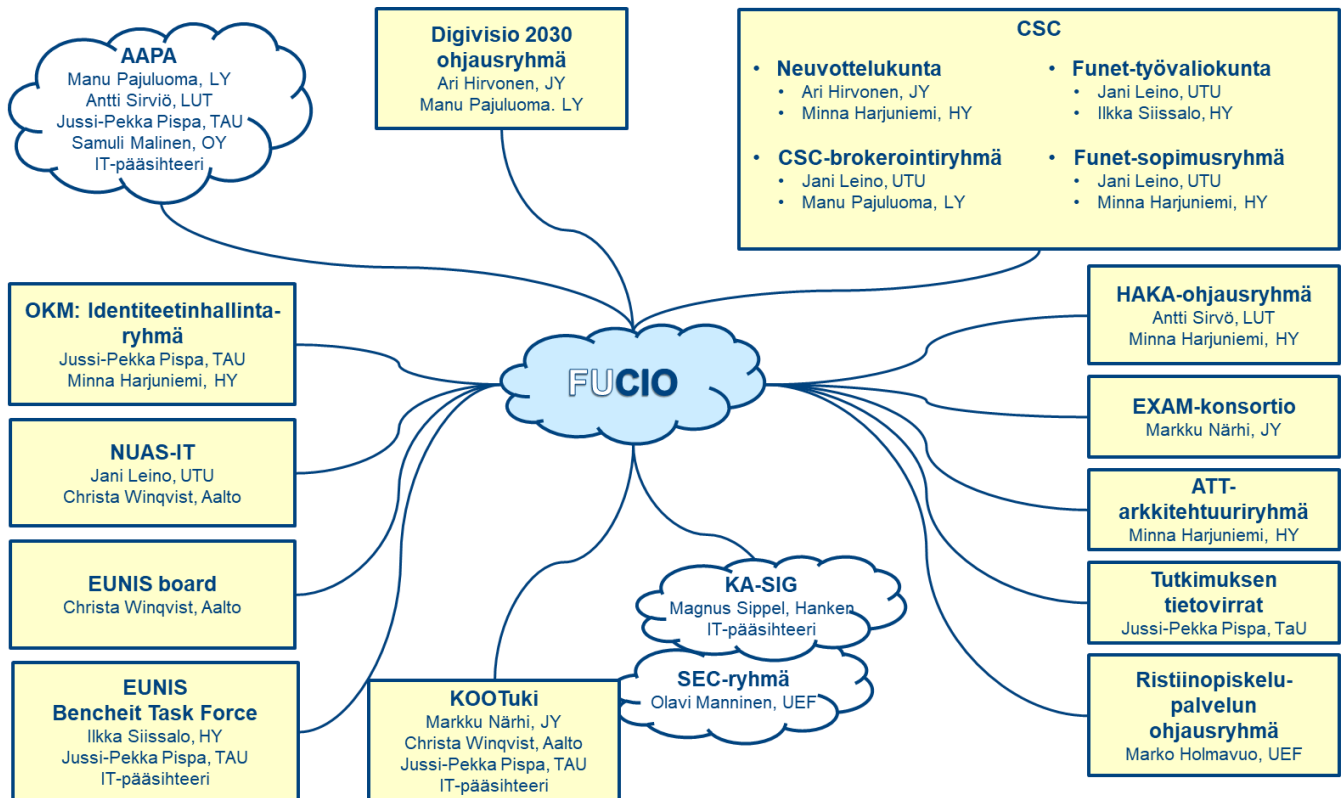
AAPA
Manu Pajuluoma, LY
Antti Sirviö, LUT
Jussi-Pekka Pispa, TAU
Samuli Malinen, OY
IT-pääsihteeri

Digivisio 2030 ohjausryhmä
Ari Hirvonen, JY
Manu Pajuluoma. LY

CSC
• Neuvottelukunta
• Ari Hirvonen, JY
• Minna Harjuniemi, HY
• CSC-brokerointiryhmä
• Jani Leino, UTU
• Manu Pajuluoma, LY
• Funet-työvaliokunta
• Jani Leino, UTU
• Ilkka Siissalo, HY
• Funet-sopimusryhmä
• Jani Leino, UTU
• Minna Harjuniemi, HY

OKM: Identiteetinhallinta-ryhmä
Jussi-Pekka Pispa, TAU
Minna Harjuniemi, HY

FUCIO

HAKA-ohjausryhmä
Antti Sirvö, LUT
Minna Harjuniemi, HY

EXAM-konsortio
Markku Närhi, JY

NUAS-IT
Jani Leino, UTU
Christa Winqvist, Aalto

ATT-arkkitehtuuriryhmä
Minna Harjuniemi, HY

EUNIS board
Christa Winqvist, Aalto

KA-SIG
Magnus Sippel, Hanken
IT-pääsihteeri

Tutkimuksen tietovirrat
Jussi-Pekka Pispa, TaU

SEC-ryhmä
Olavi Manninen, UEF

EUNIS Bencheit Task Force
Ilkka Siissalo, HY
Jussi-Pekka Pispa, TAU
IT-pääsihteeri

KOOTuki
Markku Närhi, JY
Christa Winqvist, Aalto
Jussi-Pekka Pispa, TAU
IT-pääsihteeri

Ristiinopiskelu-palvelun ohjausryhmä
Marko Holmavuo, UEF